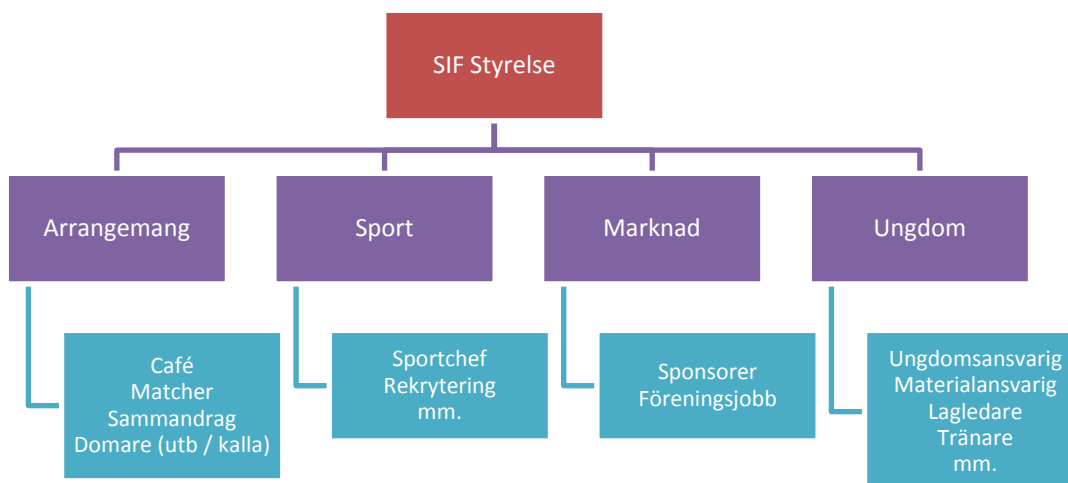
SIF Styrelse

Arrangemang

Sport

Marknad

Ungdom

Café
Matcher
Sammandrag
Domare (utb / kalla)

Sportchef
Rekrytering
mm.

Sponsorer
Föreningsjobb

Ungdomsansvarig
Materialansvarig
Lagledare
Tränare
mm.